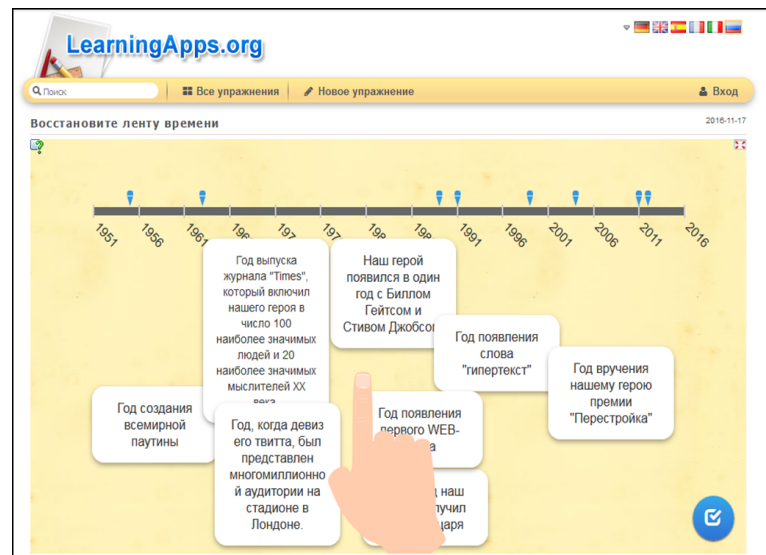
LearningApps.org

Поиск | Все упражнения | Новое упражнение | Вход

Восстановите ленту времени

2016-11-17

1951 1956 1961 196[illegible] 197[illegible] 197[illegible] 198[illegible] 198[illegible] 1991 1996 2001 2006 2011 2016

Год выпуска журнала "Times", который включил нашего героя в число 100 наиболее значимых людей и 20 наиболее значимых мыслителей XX века

Наш герой появился в один год с Биллом Гейтсом и Стивом Джобсом

Год появления слова "гипертекст"

Год вручения нашему герою премии "Перестройка"

Год создания всемирной паутины

Год, когда девиз его твитта, был представлен многомиллионной аудитории на стадионе в Лондоне.

Год появления первого WEB-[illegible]а

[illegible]д наш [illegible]учил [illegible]царя